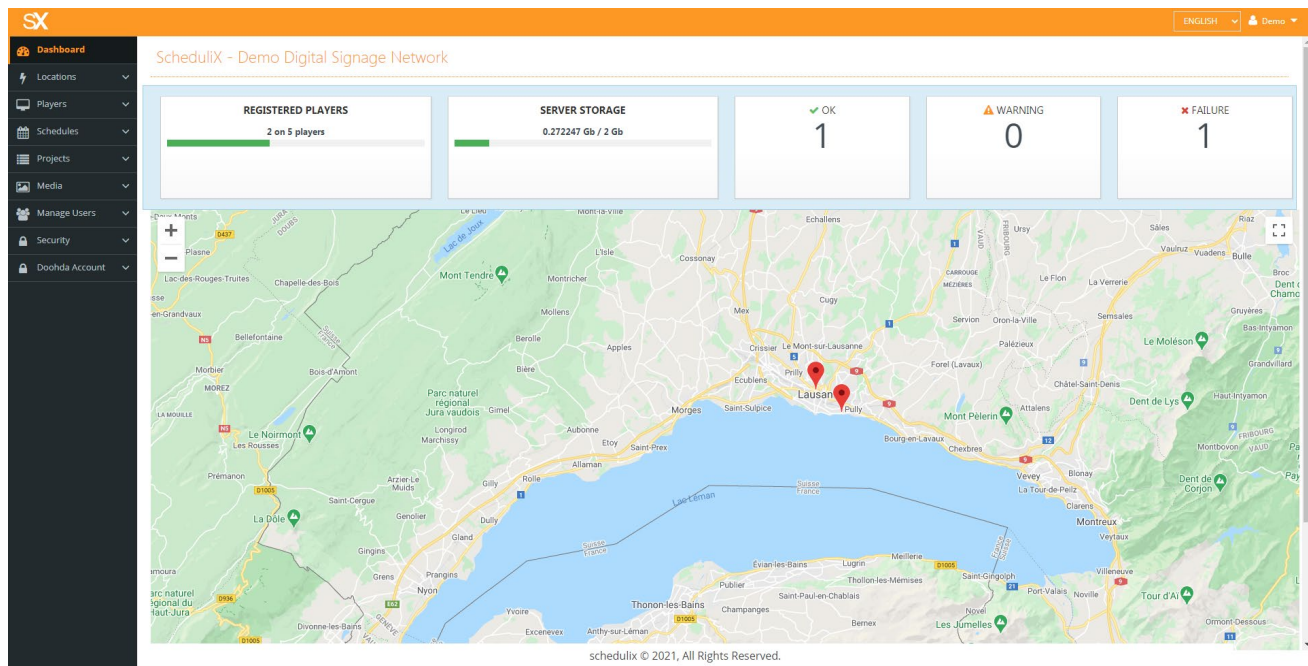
SX

ENGLISH
Demo

Dashboard
Locations
Players
Schedules
Projects
Media
Manage Users
Security
Doohda Account

ScheduliX - Demo Digital Signage Network

REGISTERED PLAYERS
2 on 5 players

SERVER STORAGE
0.272247 Gb / 2 Gb

OK
1

WARNING
0

FAILURE
1

+
−

Lac de Joux
Mont Tendre
Montricher
L'Isle
Cossonay
Echallens
Mont-la-Ville
Plasne
Lac-des-Rouges-Truites
Chapelle-des-Bois
Mollens
Cugy
Mex
Ursy
Siàles
Vauiruz
Vuadens
Bulle
Riaz
Broc
Le Flon
La Verrerie
Carrouge
Mézières
Servion
Oron-la-Ville
Semsales
Gruyères
Bas-Intyamon
Le Molèson
Grandvillard
Bellefontaine
Berolle
Apples
Crissier
Le Mont-sur-Lausanne
Prilly
Lausanne
Pully
Palézieux
Forel (Lavaux)
Châtel-Saint-Denis
Morbier
Morez
Bois-d'Amont
Bière
Ecublens
Saint-Sulpice
Morges
Parc naturel régional Jura vaudois
Gimel
Longirod
Marchissy
Aubonne
Etoy
Saint-Prex
Allaman
Bourg-en-Lavaux
Chexbres
Mont Pèlerin
Attalens
Dent de Lys
Haut-Intyamon
Montbovon
La Mouille
Le Noirmont
Les Rousses
Prémanon
Arzier-Le Muids
Saint-Cergue
Genolier
Gilly
Rolle
Dully
Gland
Gingins
Grens
Prangins
Nyon
La Dôle
Lac Léman
Suisse
France
Vevey
Blonay
La Tour-de-Peilz
Clarens
Montreux
Dent de Corjon
Yvorne
Évian-les-Bains
Lugrin
Meillerie
Thollon-les-Mémises
Saint-Gingolph
Publier
Saint-Paul-en-Chablais
Thonon-les-Bains
Champanges
Port-Valais
Noville
Villeneuve
Tour d'Aï
Novel
Bernex
Les Jumelles
Ormont-Dessous
Yvoire
Excenevex
Anthy-sur-Léman
Divonne-les-Bains
Parc naturel régional du Haut-Jura

schedulix © 2021, All Rights Reserved.